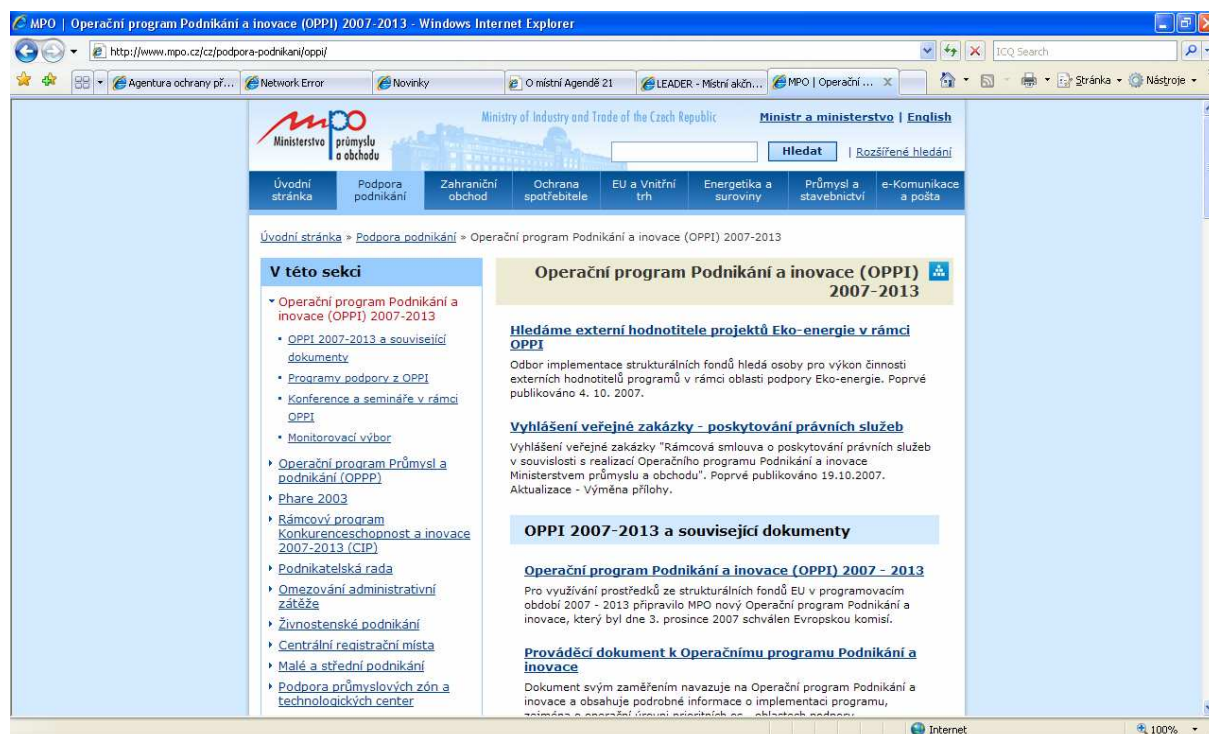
MPO | Operační program Podnikání a inovace (OPPI) 2007-2013 - Windows Internet Explorer

http://www.mpo.cz/cz/podpora-podnikani/oppi/

ICQ Search

Agentura ochrany př... | Network Error | Novinky | O místní Agendě 21 | LEADER - Místní akčn... | MPO | Operační ...

Stránka | Nástroje

mpo Ministerstvo průmyslu a obchodu

Ministry of Industry and Trade of the Czech Republic

Ministr a ministerstvo | English

Hledat | Rozšířené hledání

Úvodní stránka | Podpora podnikání | Zahraniční obchod | Ochrana spotřebitele | EU a Vnitřní trh | Energetika a suroviny | Průmysl a stavebnictví | e-Komunikace a pošta

Úvodní stránka » Podpora podnikání » Operační program Podnikání a inovace (OPPI) 2007-2013

V této sekci

Operační program Podnikání a inovace (OPPI) 2007-2013
• OPPI 2007-2013 a související dokumenty
• Programy podpory z OPPI
• Konference a semináře v rámci OPPI
• Monitorovací výbor

Operační program Průmysl a podnikání (OPPP)
Phare 2003
Rámcový program Konkurenceschopnost a inovace 2007-2013 (CIP)
Podnikatelská rada
Omezování administrativní zátěže
Živnostenské podnikání
Centrální registrační místa
Malé a střední podnikání
Podpora průmyslových zón a technologických center

Operační program Podnikání a inovace (OPPI) 2007-2013

Hledáme externí hodnotitele projektů Eko-energie v rámci OPPI
Odbor implementace strukturálních fondů hledá osoby pro výkon činnosti externích hodnotitelů programů v rámci oblasti podpory Eko-energie. Poprvé publikováno 4. 10. 2007.

Vyhlášení veřejné zakázky - poskytování právních služeb
Vyhlášení veřejné zakázky "Rámcová smlouva o poskytování právních služeb v souvislosti s realizací Operačního programu Podnikání a inovace Ministerstvem průmyslu a obchodu". Poprvé publikováno 19.10.2007. Aktualizace - Výměna přílohy.

OPPI 2007-2013 a související dokumenty

Operační program Podnikání a inovace (OPPI) 2007 - 2013
Pro využívání prostředků ze strukturálních fondů EU v programovacím období 2007 - 2013 připravilo MPO nový Operační program Podnikání a inovace, který byl dne 3. prosince 2007 schválen Evropskou komisí.

Prováděcí dokument k Operačnímu programu Podnikání a inovace
Dokument svým zaměřením navazuje na Operační program Podnikání a inovace a obsahuje podrobné informace o implementaci programu, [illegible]

Internet | 100%